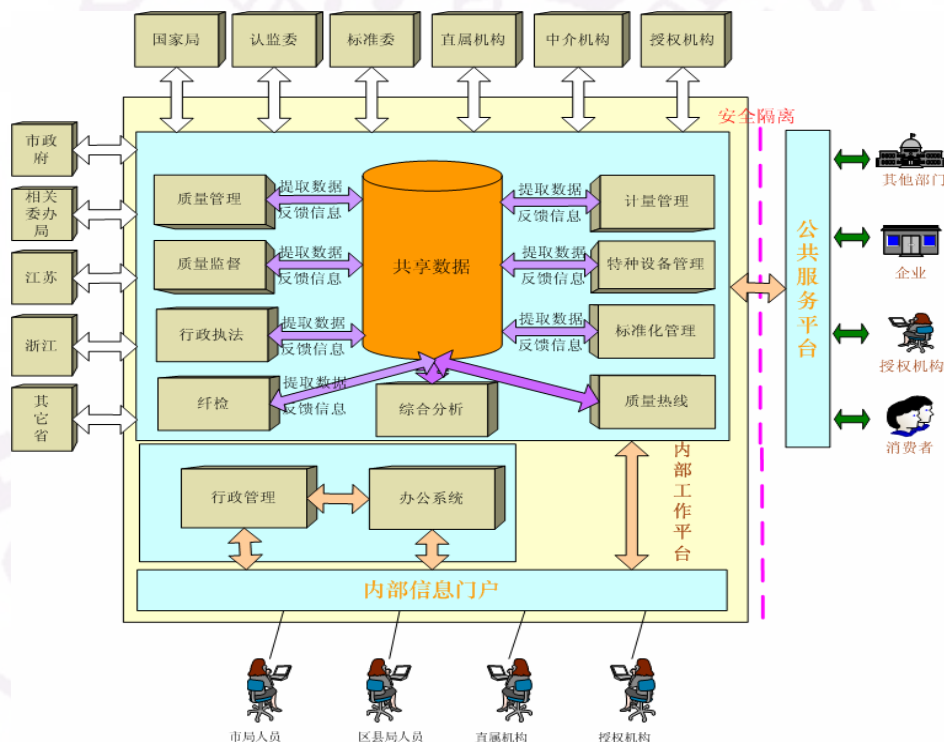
国家局
认监委
标准委
直属机构
中介机构
授权机构

安全隔离

市政府
相关委办局
江苏
浙江
其它省

质量管理
提取数据
反馈信息
质量监督
提取数据
反馈信息
行政执法
提取数据
反馈信息
纤检
提取数据
反馈信息

共享数据

提取数据
反馈信息
计量管理
提取数据
反馈信息
特种设备管理
提取数据
反馈信息
标准化管理

综合分析
质量热线

行政管理
办公系统

内部工作平台

内部信息门户

公共服务平台

其他部门
企业
授权机构
消费者

市局人员
区县局人员
直属机构
授权机构